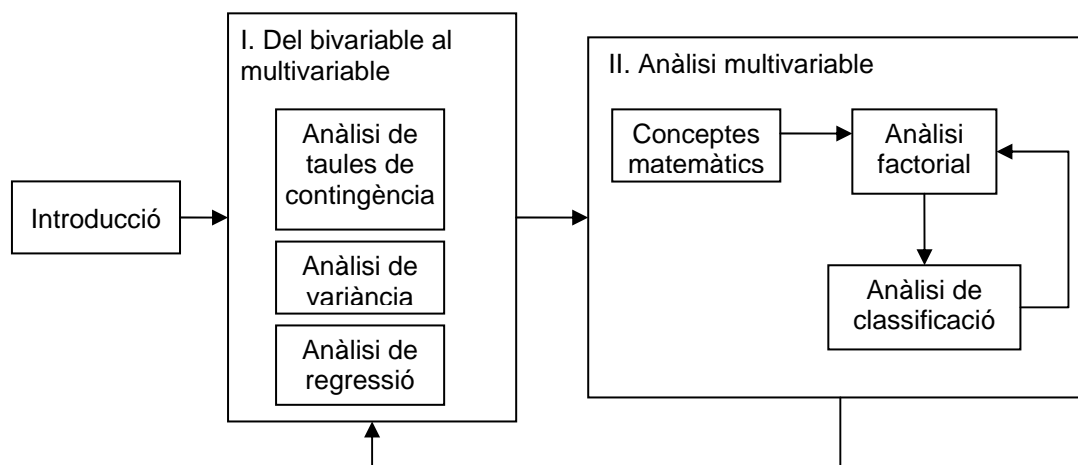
Introducció

I. Del bivariable al multivariable

Anàlisi de taules de contingència

Anàlisi de variància

Anàlisi de regressió

II. Anàlisi multivariable

Conceptes matemàtics

Anàlisi factorial

Anàlisi de classificació